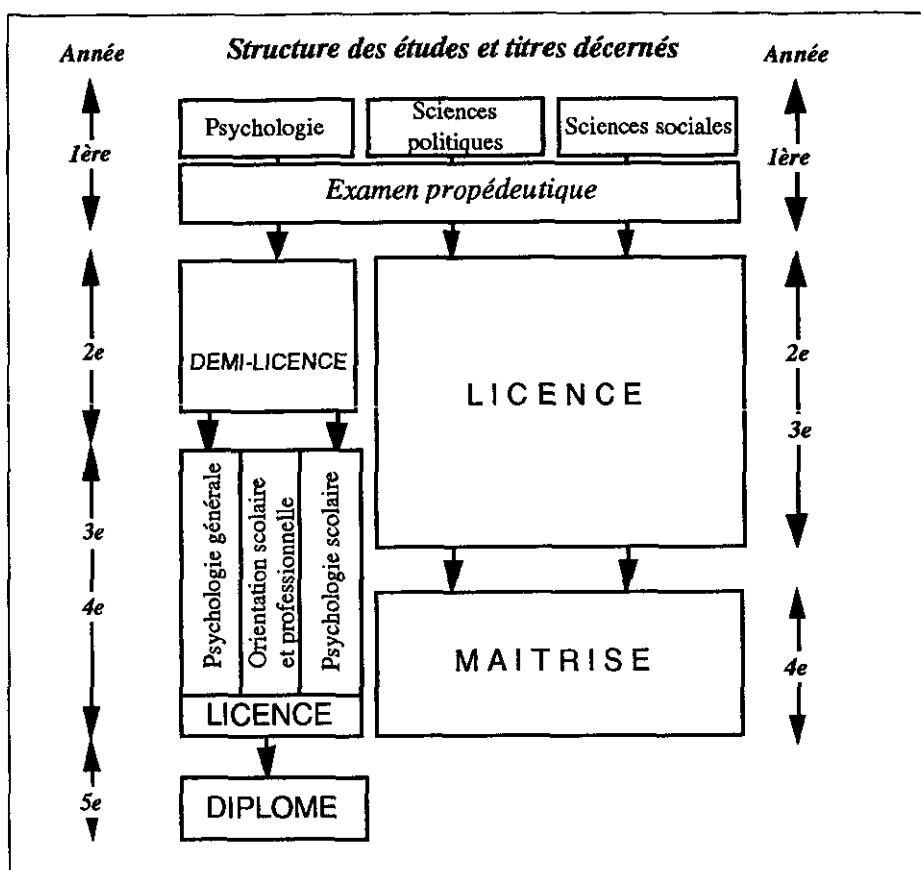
Année

Structure des études et titres décernés

Année

1ère

Psychologie

Sciences politiques

Sciences sociales

1ère

Examen propédeutique

2e

DEMI-LICENCE

LICENCE

2e

3e

3e

4e

Psychologie générale

Orientation scolaire et professionnelle

Psychologie scolaire

LICENCE

MAITRISE

4e

5e

DIPLOME